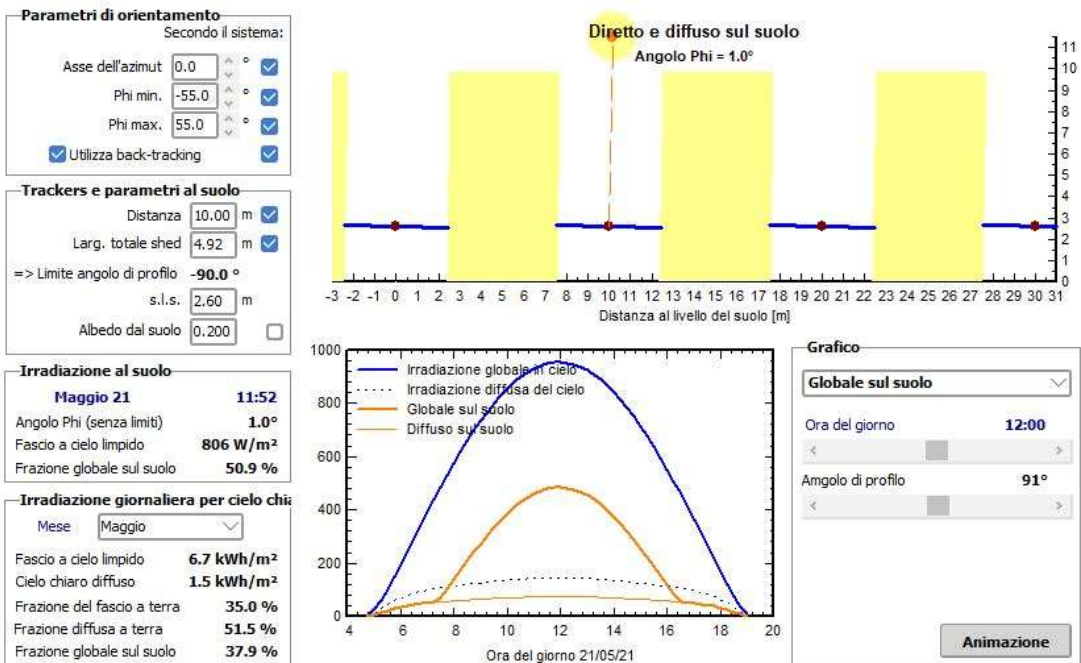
Parametri di orientamento
Secondo il sistema:
Asse dell'azimut 0.0 °
Phi min. -55.0 °
Phi max. 55.0 °
Utilizza back-tracking

Trackers e parametri al suolo
Distanza 10.00 m
Larg. totale shed 4.92 m
=> Limite angolo di profilo -90.0 °
s.l.s. 2.60 m
Albedo dal suolo 0.200

Irradiazione al suolo
Maggio 21 11:52
Angolo Phi (senza limiti) 1.0°
Fascio a cielo limpido 806 W/m²
Frazione globale sul suolo 50.9 %

Irradiazione giornaliera per cielo chia
Mese Maggio
Fascio a cielo limpido 6.7 kWh/m²
Cielo chiaro diffuso 1.5 kWh/m²
Frazione del fascio a terra 35.0 %
Frazione diffusa a terra 51.5 %
Frazione globale sul suolo 37.9 %

Diretto e diffuso sul suolo
Angolo Phi = 1.0°
11 10 9 8 7 6 5 4 3 2 1 0
-3 -2 -1 0 1 2 3 4 5 6 7 8 9 10 11 12 13 14 15 16 17 18 19 20 21 22 23 24 25 26 27 28 29 30 31
Distanza al livello del suolo [m]

1000 800 600 400 200 0
Irradiazione globale in cielo
Irradiazione diffusa del cielo
Globale sul suolo
Diffuso sul suolo
4 6 8 10 12 14 16 18 20
Ora del giorno 21/05/21

Grafico
Globale sul suolo
Ora del giorno 12:00
Amgolo di profilo 91°
Animazione